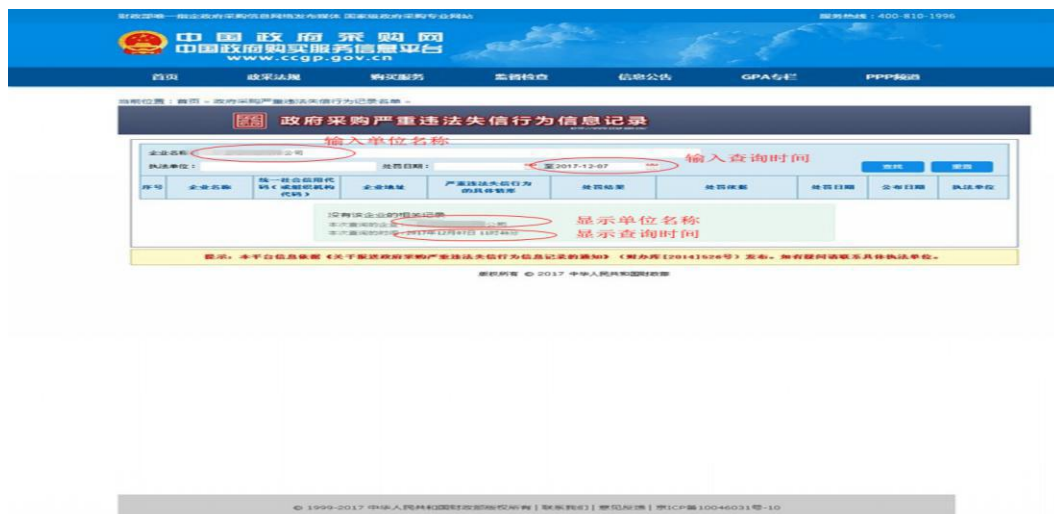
财政部唯一指定政府采购信息网络发布媒体 国家级政府采购专业网站

服务热线：400-810-1996

中国政府采购网
中国政府购买服务信息平台
www.ccgp.gov.cn

首页 政采法规 购买服务 监督检查 信息公告 GPA专栏 PPP频道

当前位置：首页 » 政府采购严重违法失信行为记录名单 »

政府采购严重违法失信行为信息记录

输入单位名称

企业名称：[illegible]公司

执法单位： 处罚日期： 至 2017-12-07

输入查询时间

查找 重置

| 序号 | 企业名称 | 统一社会信用代码（或组织机构代码） | 企业地址 | 严重违法失信行为的具体情形 | 处罚结果 | 处罚依据 | 处罚日期 | 公布日期 | 执法单位 |
|---|---|---|---|---|---|---|---|---|---|

没有该企业的相关记录
本次查询的企业：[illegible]公司
本次查询的时间：2017年12月07日 16时44分

显示单位名称
显示查询时间

提示：本平台信息依据《关于报送政府采购严重违法失信行为信息记录的通知》（财办库[2014]526号）发布，如有疑问请联系具体执法单位。

版权所有 © 2017 中华人民共和国财政部

© 1999-2017 中华人民共和国财政部版权所有 | 联系我们 | 意见反馈 | 京ICP备10046031号-10